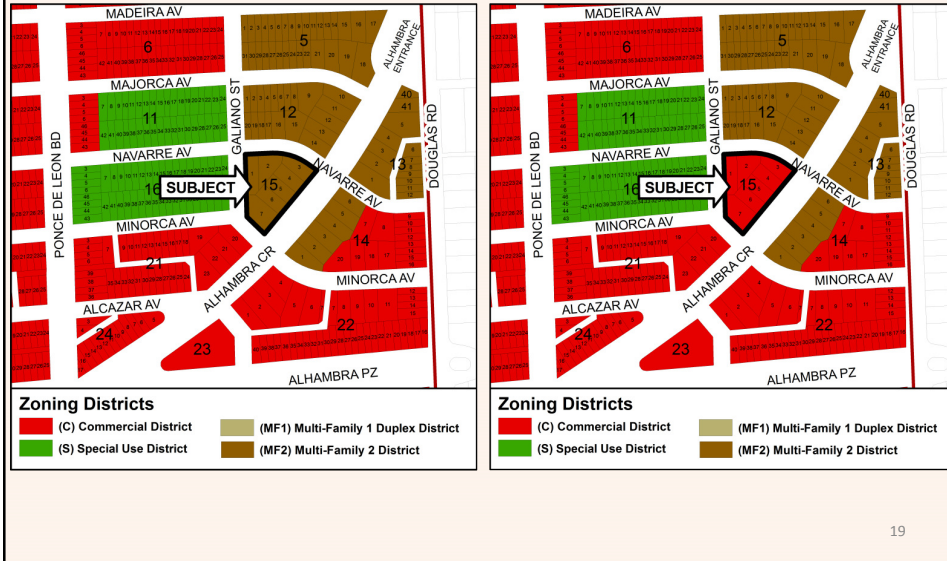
MADEIRA AV
6
5
ALHAMBRA ENTRANCE
MAJORCA AV
GALIANO ST
11
12
40
41
DOUGLAS RD
PONCE DE LEON BD
NAVARRE AV
13
16
SUBJECT
15
NAVARRE AV
MINORCA AV
14
21
ALHAMBRA CR
MINORCA AV
ALCAZAR AV
24
22
23
ALHAMBRA PZ

Zoning Districts
(C) Commercial District
(S) Special Use District
(MF1) Multi-Family 1 Duplex District
(MF2) Multi-Family 2 District

MADEIRA AV
6
5
ALHAMBRA ENTRANCE
MAJORCA AV
GALIANO ST
11
12
40
41
DOUGLAS RD
PONCE DE LEON BD
NAVARRE AV
13
16
SUBJECT
15
NAVARRE AV
MINORCA AV
14
21
ALHAMBRA CR
MINORCA AV
ALCAZAR AV
24
22
23
ALHAMBRA PZ

Zoning Districts
(C) Commercial District
(S) Special Use District
(MF1) Multi-Family 1 Duplex District
(MF2) Multi-Family 2 District

19